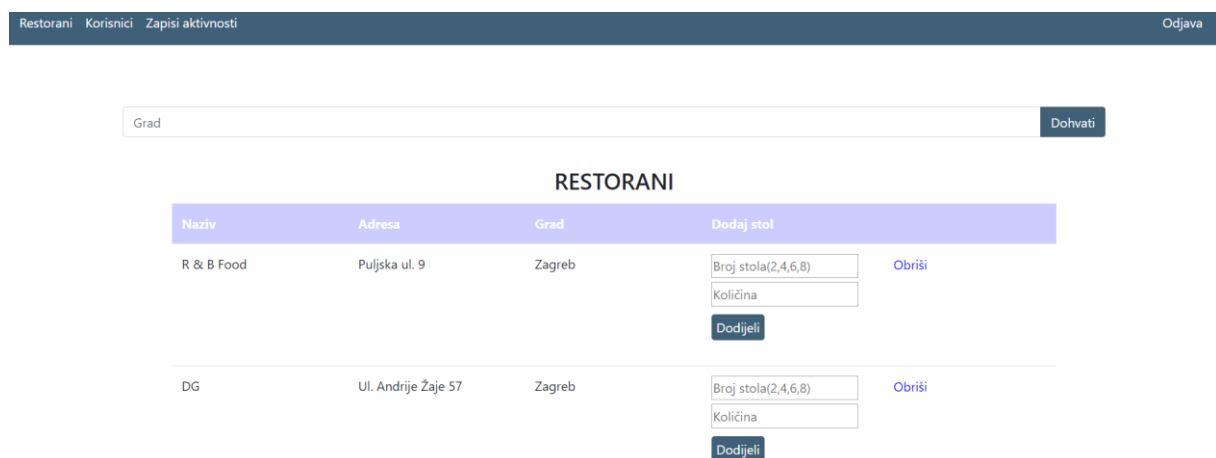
Restorani Korisnici Zapisi aktivnosti

Odjava

Grad

Dohvati

RESTORANI

| Naziv | Adresa | Grad | Dodaj stol | |
|---|---|---|---|---|
| R & B Food | Puljska ul. 9 | Zagreb | Broj stola(2,4,6,8) Količina Dodijeli | Obriši |
| DG | Ul. Andrije Žaje 57 | Zagreb | Broj stola(2,4,6,8) Količina Dodijeli | Obriši |